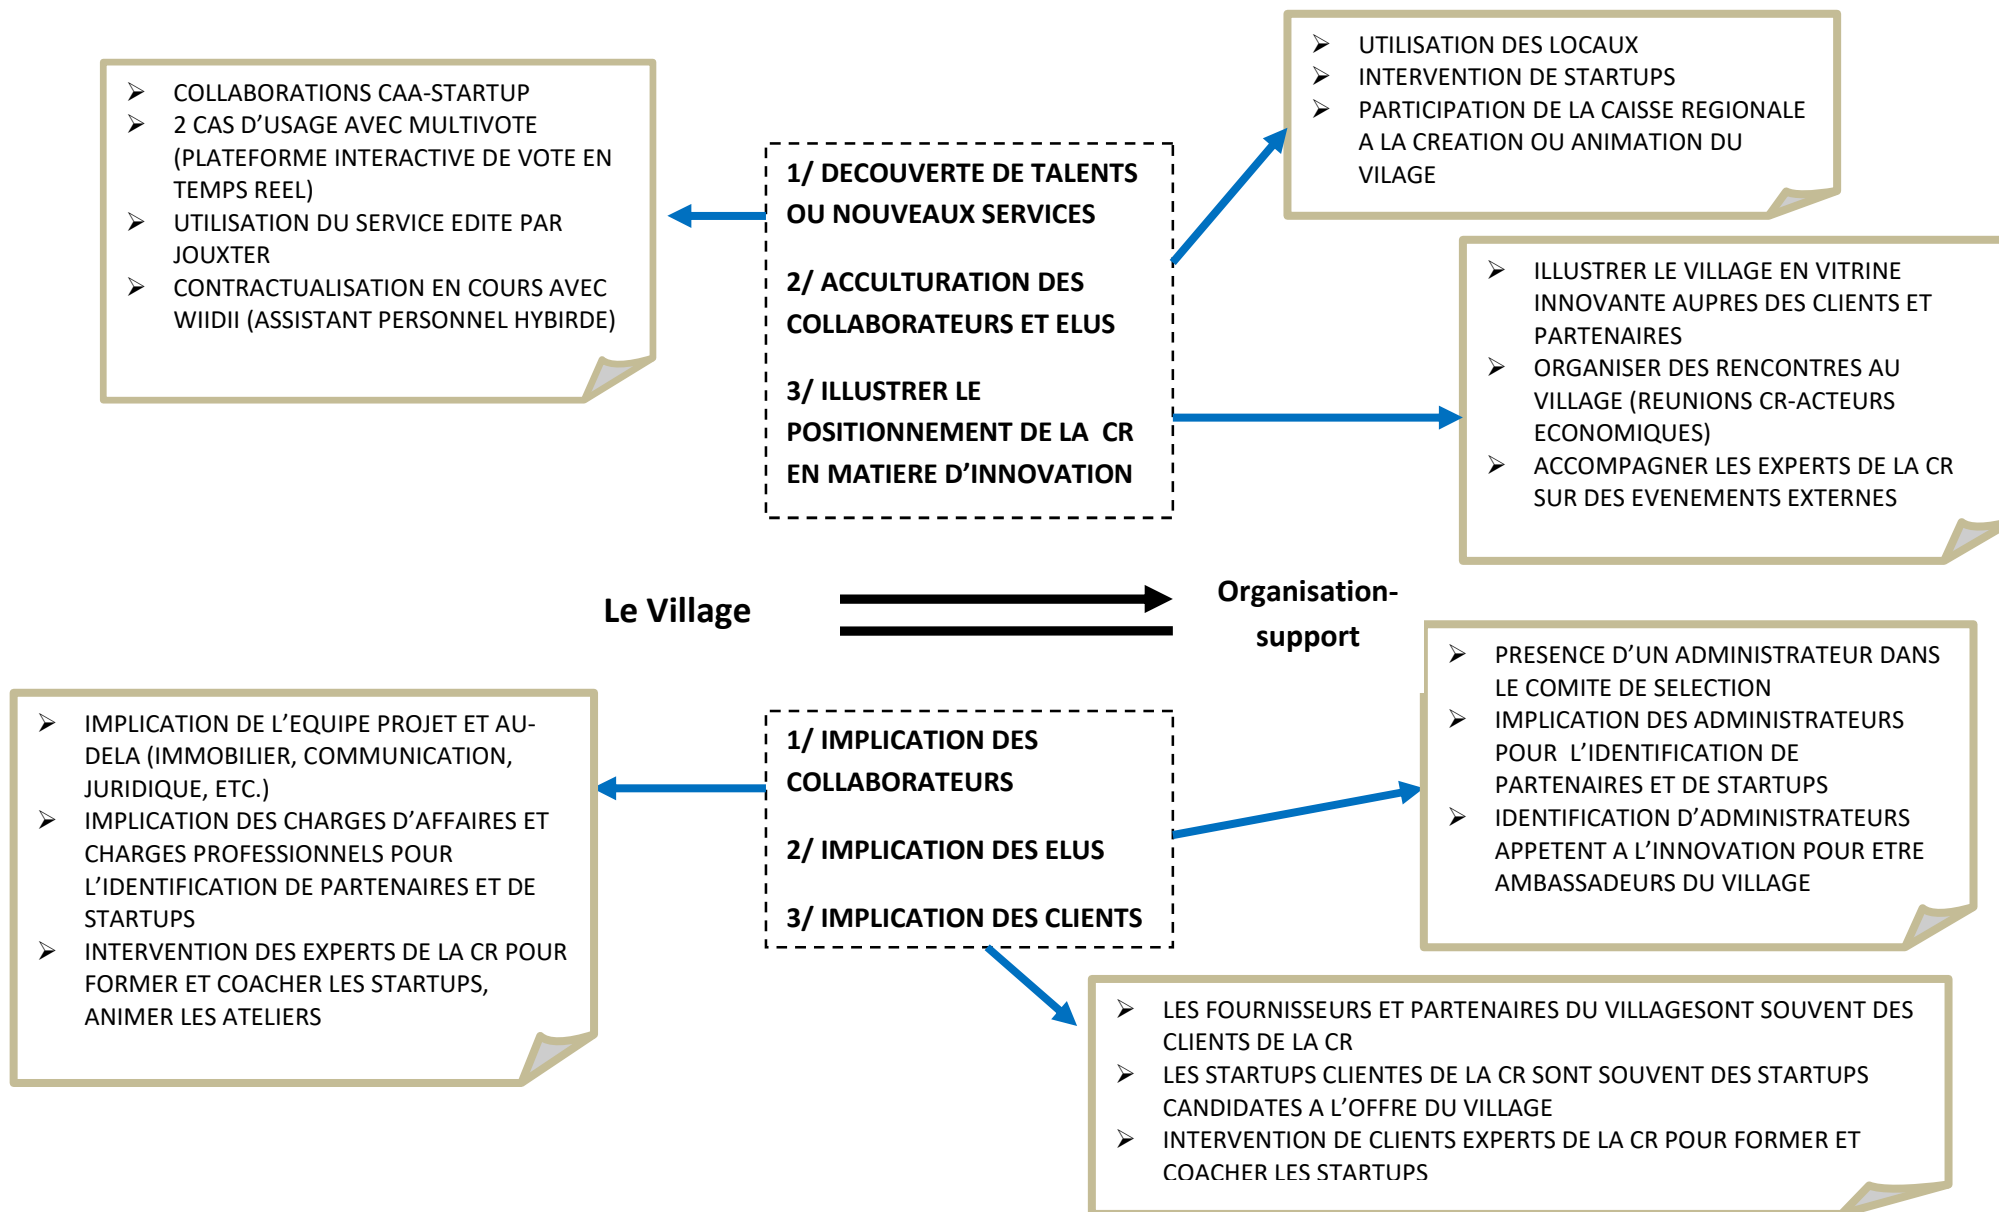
➢ COLLABORATIONS CAA-STARTUP
➢ 2 CAS D'USAGE AVEC MULTIVOTE (PLATEFORME INTERACTIVE DE VOTE EN TEMPS REEL)
➢ UTILISATION DU SERVICE EDITE PAR JOUXTER
➢ CONTRACTUALISATION EN COURS AVEC WIIDII (ASSISTANT PERSONNEL HYBIRDE)

1/ DECOUVERTE DE TALENTS OU NOUVEAUX SERVICES

2/ ACCULTURATION DES COLLABORATEURS ET ELUS

3/ ILLUSTRER LE POSITIONNEMENT DE LA CR EN MATIERE D'INNOVATION

➢ UTILISATION DES LOCAUX
➢ INTERVENTION DE STARTUPS
➢ PARTICIPATION DE LA CAISSE REGIONALE A LA CREATION OU ANIMATION DU VILAGE

➢ ILLUSTRER LE VILLAGE EN VITRINE INNOVANTE AUPRES DES CLIENTS ET PARTENAIRES
➢ ORGANISER DES RENCONTRES AU VILLAGE (REUNIONS CR-ACTEURS ECONOMIQUES)
➢ ACCOMPAGNER LES EXPERTS DE LA CR SUR DES EVENEMENTS EXTERNES

Le Village

Organisation-support

➢ IMPLICATION DE L'EQUIPE PROJET ET AU-DELA (IMMOBILIER, COMMUNICATION, JURIDIQUE, ETC.)
➢ IMPLICATION DES CHARGES D'AFFAIRES ET CHARGES PROFESSIONNELS POUR L'IDENTIFICATION DE PARTENAIRES ET DE STARTUPS
➢ INTERVENTION DES EXPERTS DE LA CR POUR FORMER ET COACHER LES STARTUPS, ANIMER LES ATELIERS

1/ IMPLICATION DES COLLABORATEURS

2/ IMPLICATION DES ELUS

3/ IMPLICATION DES CLIENTS

➢ PRESENCE D'UN ADMINISTRATEUR DANS LE COMITE DE SELECTION
➢ IMPLICATION DES ADMINISTRATEURS POUR L'IDENTIFICATION DE PARTENAIRES ET DE STARTUPS
➢ IDENTIFICATION D'ADMINISTRATEURS APPETENT A L'INNOVATION POUR ETRE AMBASSADEURS DU VILLAGE

➢ LES FOURNISSEURS ET PARTENAIRES DU VILLAGESONT SOUVENT DES CLIENTS DE LA CR
➢ LES STARTUPS CLIENTES DE LA CR SONT SOUVENT DES STARTUPS CANDIDATES A L'OFFRE DU VILLAGE
➢ INTERVENTION DE CLIENTS EXPERTS DE LA CR POUR FORMER ET COACHER LES STARTUPS